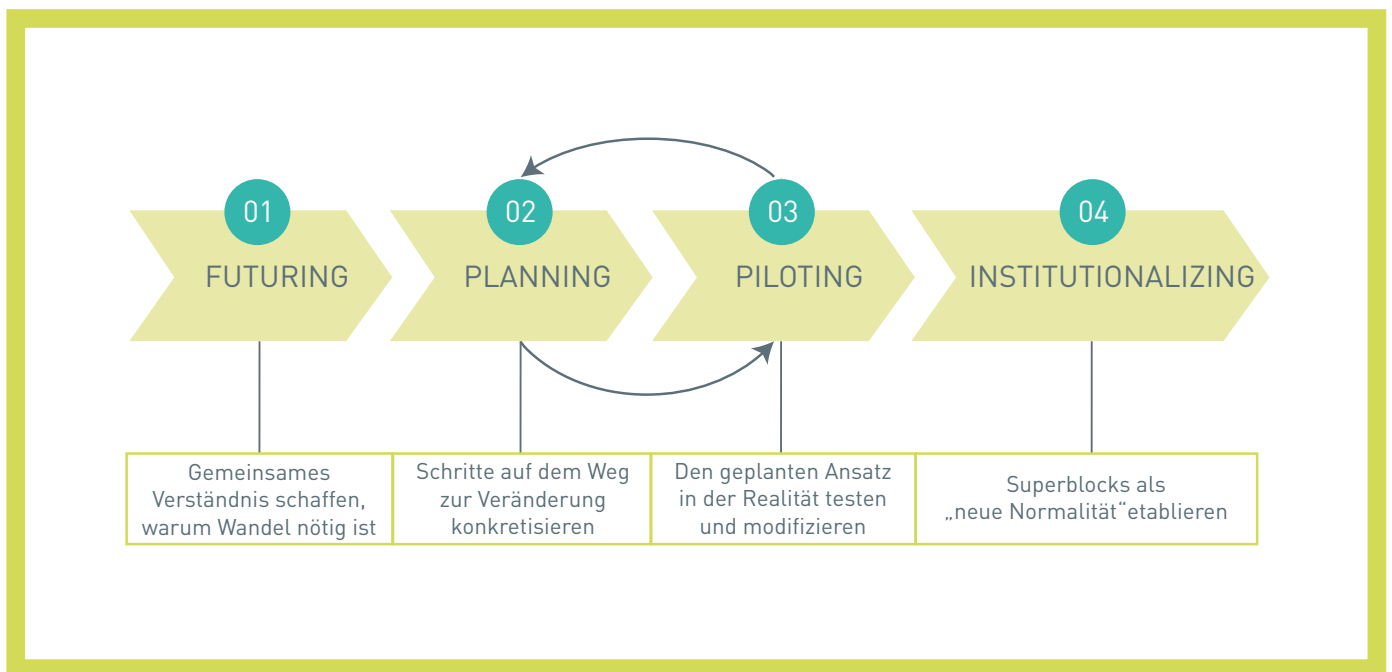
01
FUTURING

02
PLANNING

03
PILOTING

04
INSTITUTIONALIZING

Gemeinsames Verständnis schaffen, warum Wandel nötig ist

Schritte auf dem Weg zur Veränderung konkretisieren

Den geplanten Ansatz in der Realität testen und modifizieren

Superblocks als „neue Normalität“etablieren